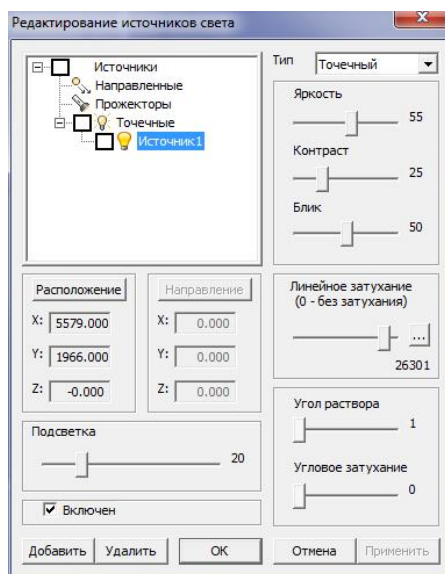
Редактирование источников света

Источники
Направленные
Прожекторы
Точечные
Источник1

Тип Точечный

Яркость
55
Контраст
25
Блик
50

Расположение
X: 5579.000
Y: 1966.000
Z: -0.000

Направление
X: 0.000
Y: 0.000
Z: 0.000

Линейное затухание (0 - без затухания)
...
26301

Подсветка
20

Угол раствора
1
Угловое затухание
0

Включен

Добавить Удалить OK Отмена Применить